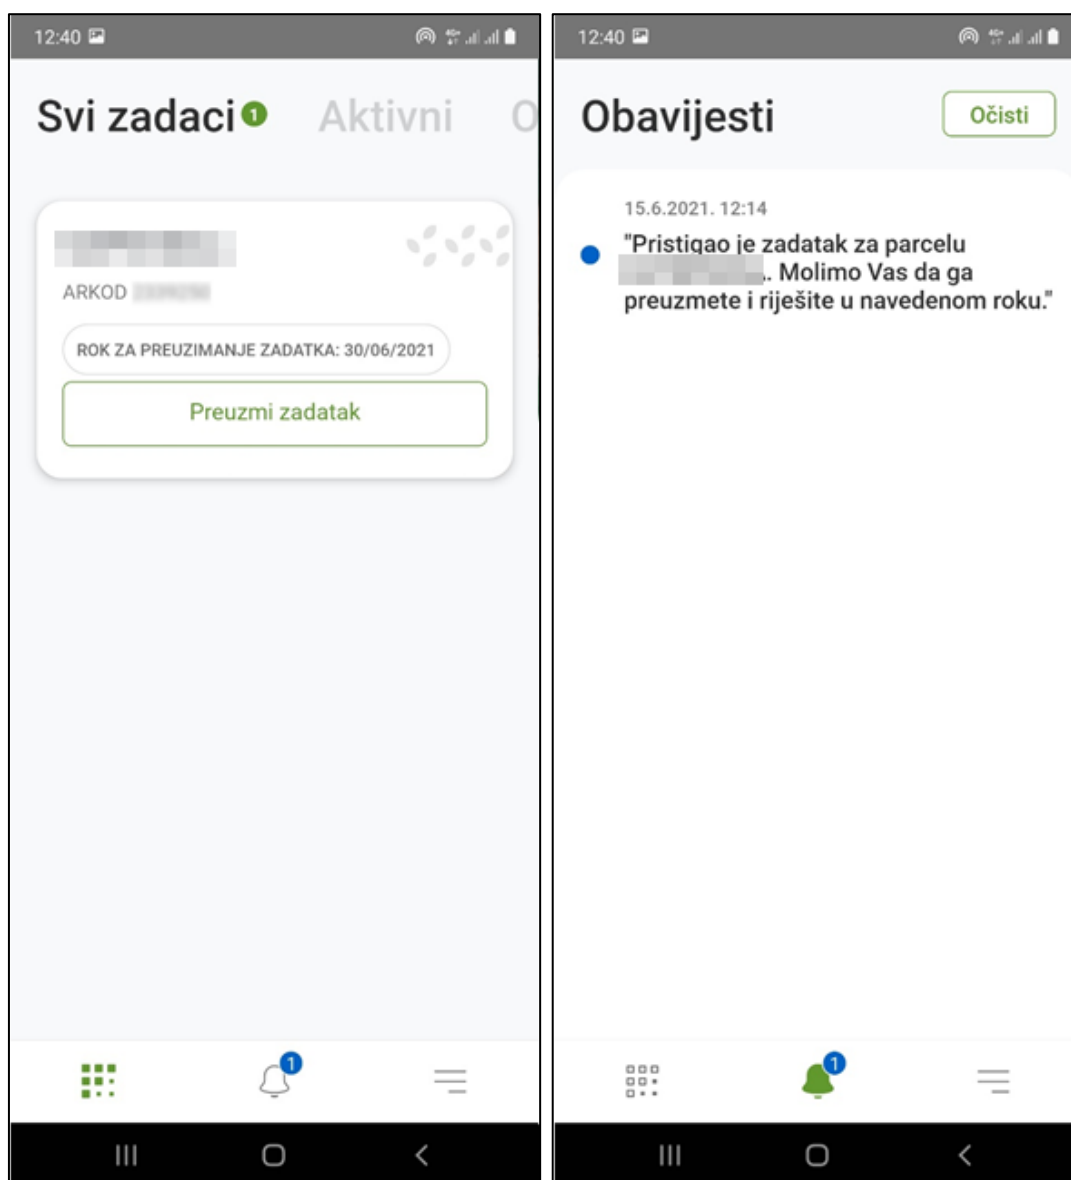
12:40

Svi zadaci 1 Aktivni O

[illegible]

ARKOD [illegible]

ROK ZA PREUZIMANJE ZADATKA: 30/06/2021

Preuzmi zadatak

1

12:40

Obavijesti

Očisti

15.6.2021. 12:14

"Pristigao je zadatak za parcelu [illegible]. Molimo Vas da ga preuzmete i riješite u navedenom roku."

1